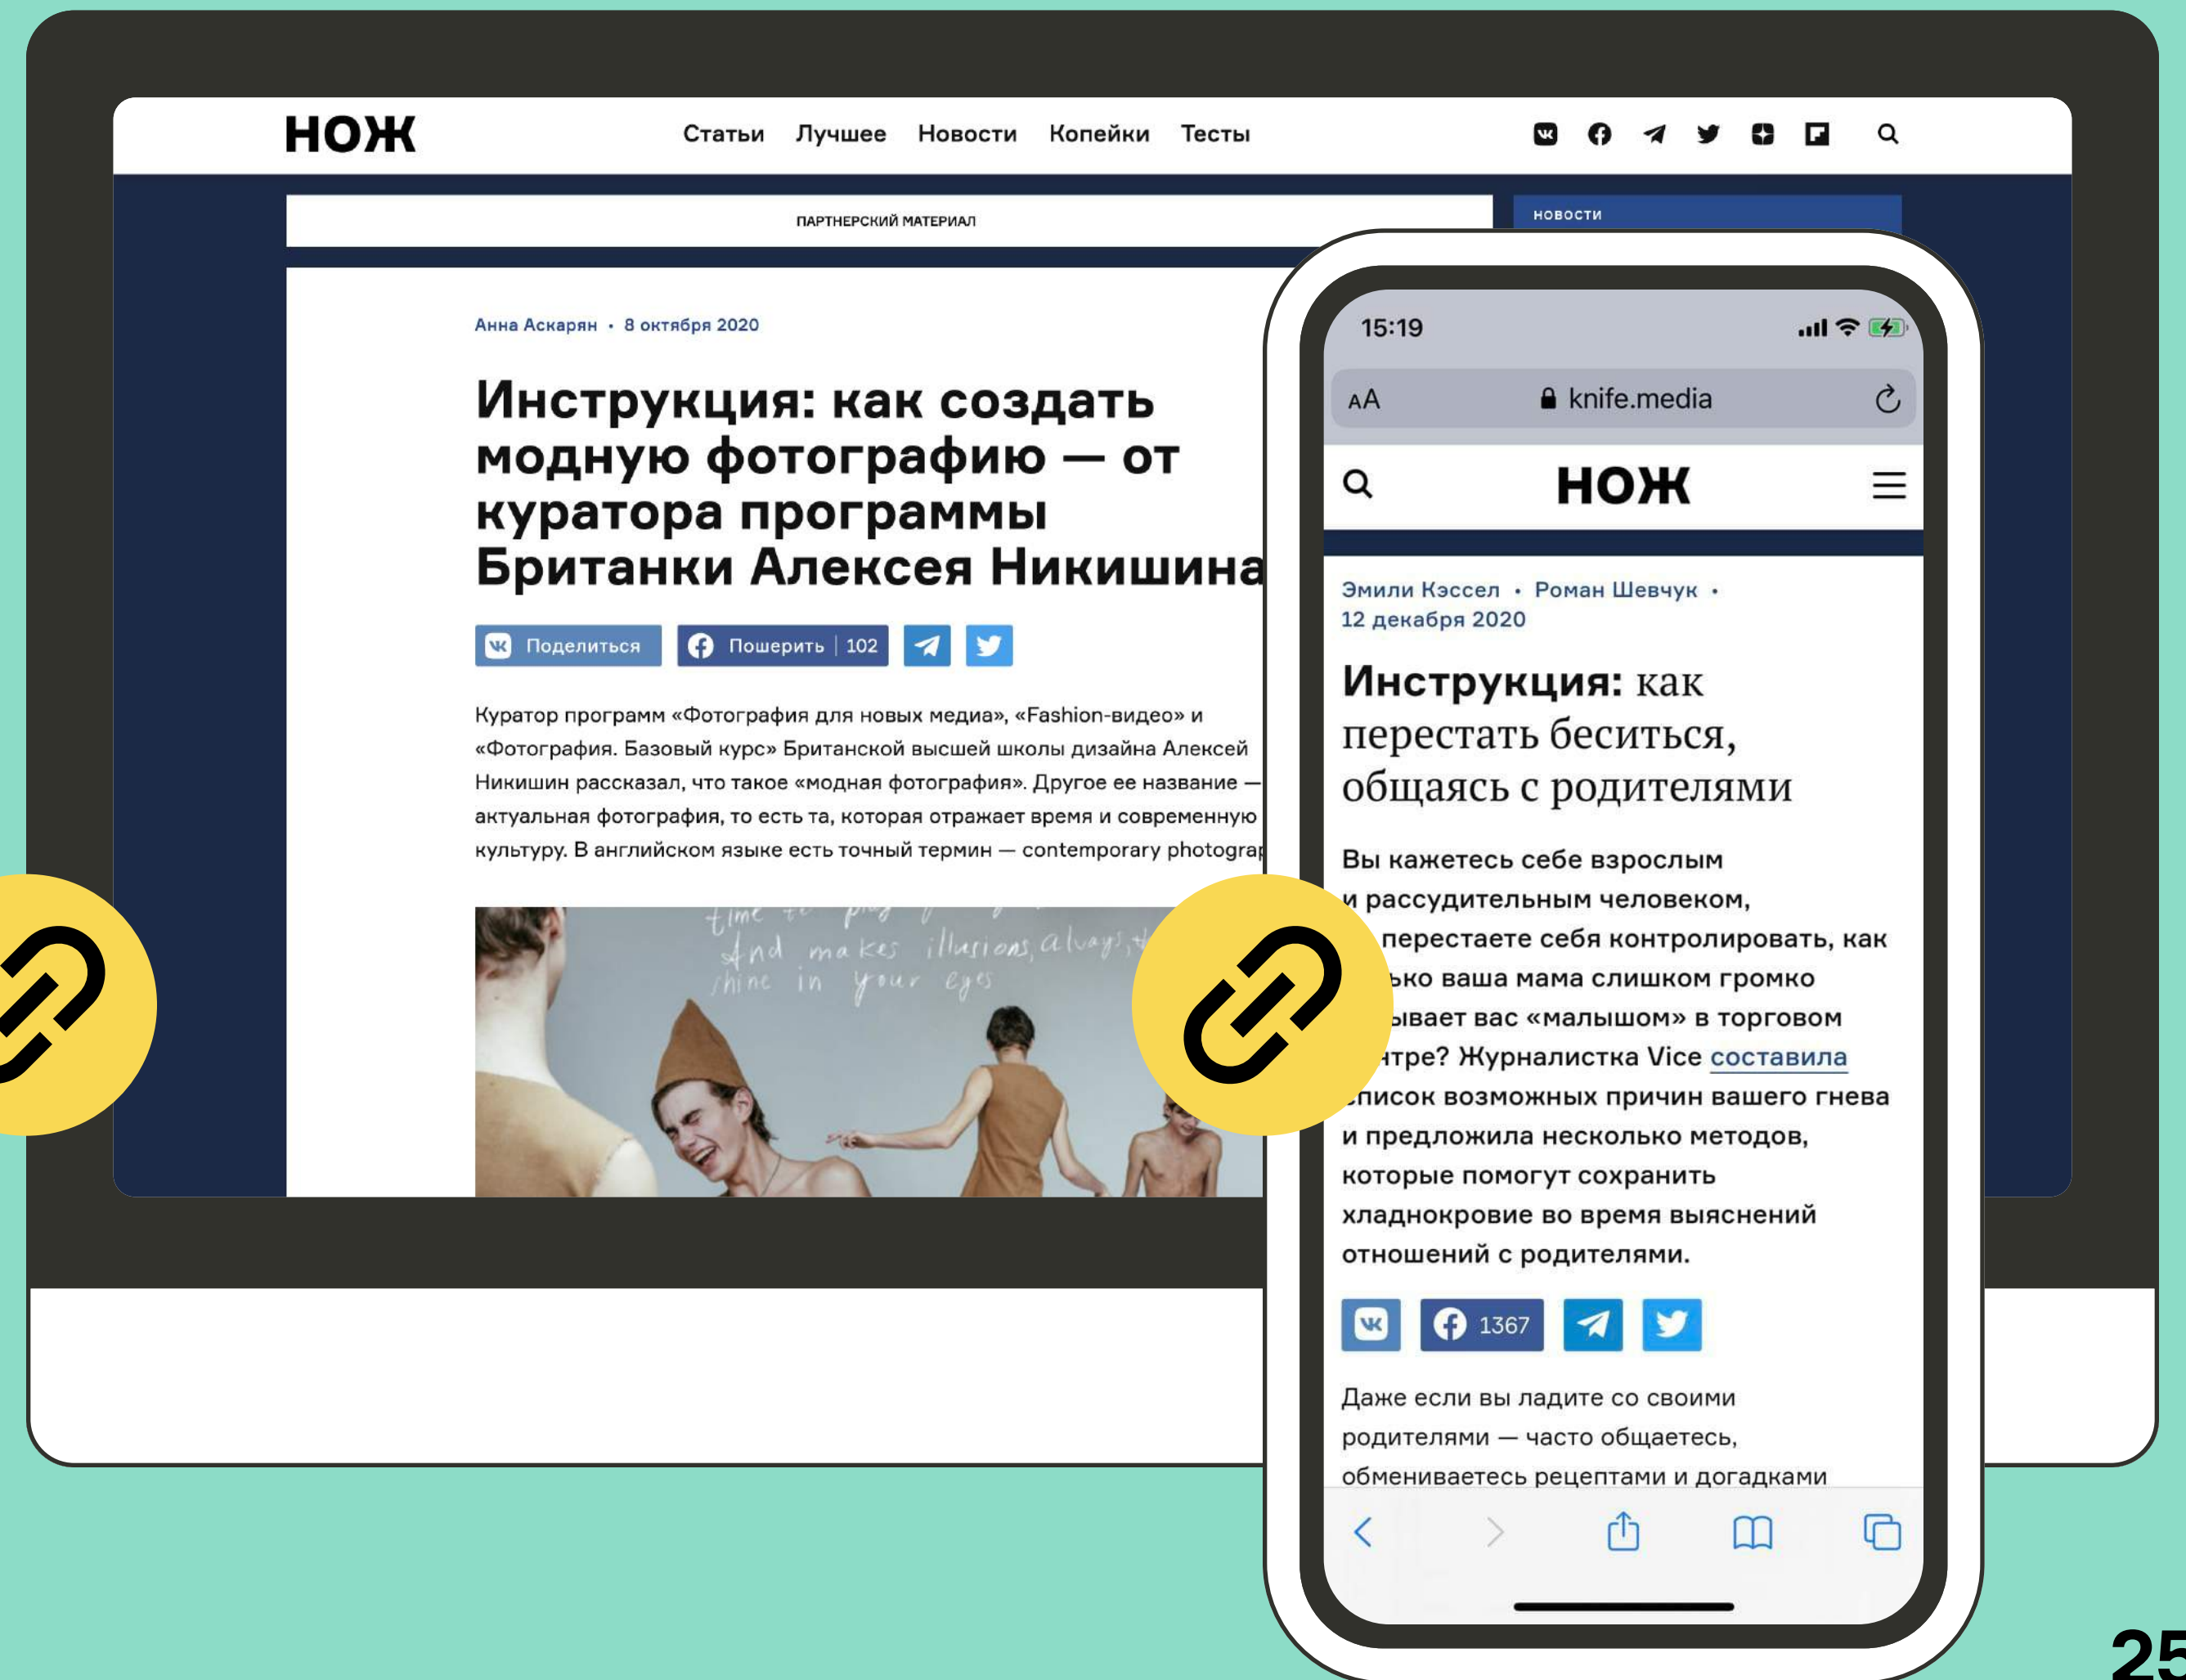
НОЖ

Статьи Лучшее Новости Копейки Тесты

ПАРТНЕРСКИЙ МАТЕРИАЛ

НОВОСТИ

Анна Аскарян • 8 октября 2020

Инструкция: как создать модную фотографию — от куратора программы Британки Алексея Никишина

Поделиться Пошерить | 102

Куратор программ «Фотография для новых медиа», «Fashion-видео» и «Фотография. Базовый курс» Британской высшей школы дизайна Алексей Никишин рассказал, что такое «модная фотография». Другое ее название — актуальная фотография, то есть та, которая отражает время и современную культуру. В английском языке есть точный термин — contemporary photogra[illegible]

time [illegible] And makes illusions, always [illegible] shine in your eyes

15:19

AA knife.media

НОЖ

Эмили Кэссел • Роман Шевчук • 12 декабря 2020

Инструкция: как перестать беситься, общаясь с родителями

Вы кажетесь себе взрослым и рассудительным человеком, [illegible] перестаете себя контролировать, как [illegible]ько ваша мама слишком громко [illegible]ывает вас «малышом» в торговом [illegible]нтре? Журналистка Vice составила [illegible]писок возможных причин вашего гнева и предложила несколько методов, которые помогут сохранить хладнокровие во время выяснений отношений с родителями.

1367

Даже если вы ладите со своими родителями — часто общаетесь, обмениваетесь рецептами и догадками

25